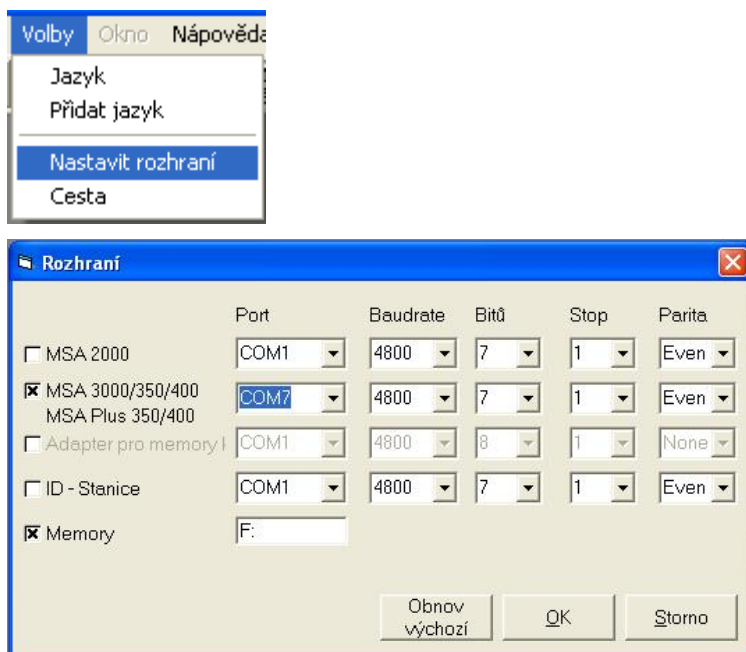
Volby Okno Nápověda

Jazyk
Přidat jazyk
Nastavit rozhraní
Cesta

Rozhraní

| | Port | Baudrate | Bitů | Stop | Parita |
|---|---|---|---|---|---|
| MSA 2000 | COM1 | 4800 | 7 | 1 | Even |
| MSA 3000/350/400 MSA Plus 350/400 | COM7 | 4800 | 7 | 1 | Even |
| Adapter pro memory k | COM1 | 4800 | 8 | 1 | None |
| ID - Stanice | COM1 | 4800 | 7 | 1 | Even |
| Memory | F: | | | | |

Obnov výchozí
OK
Storno